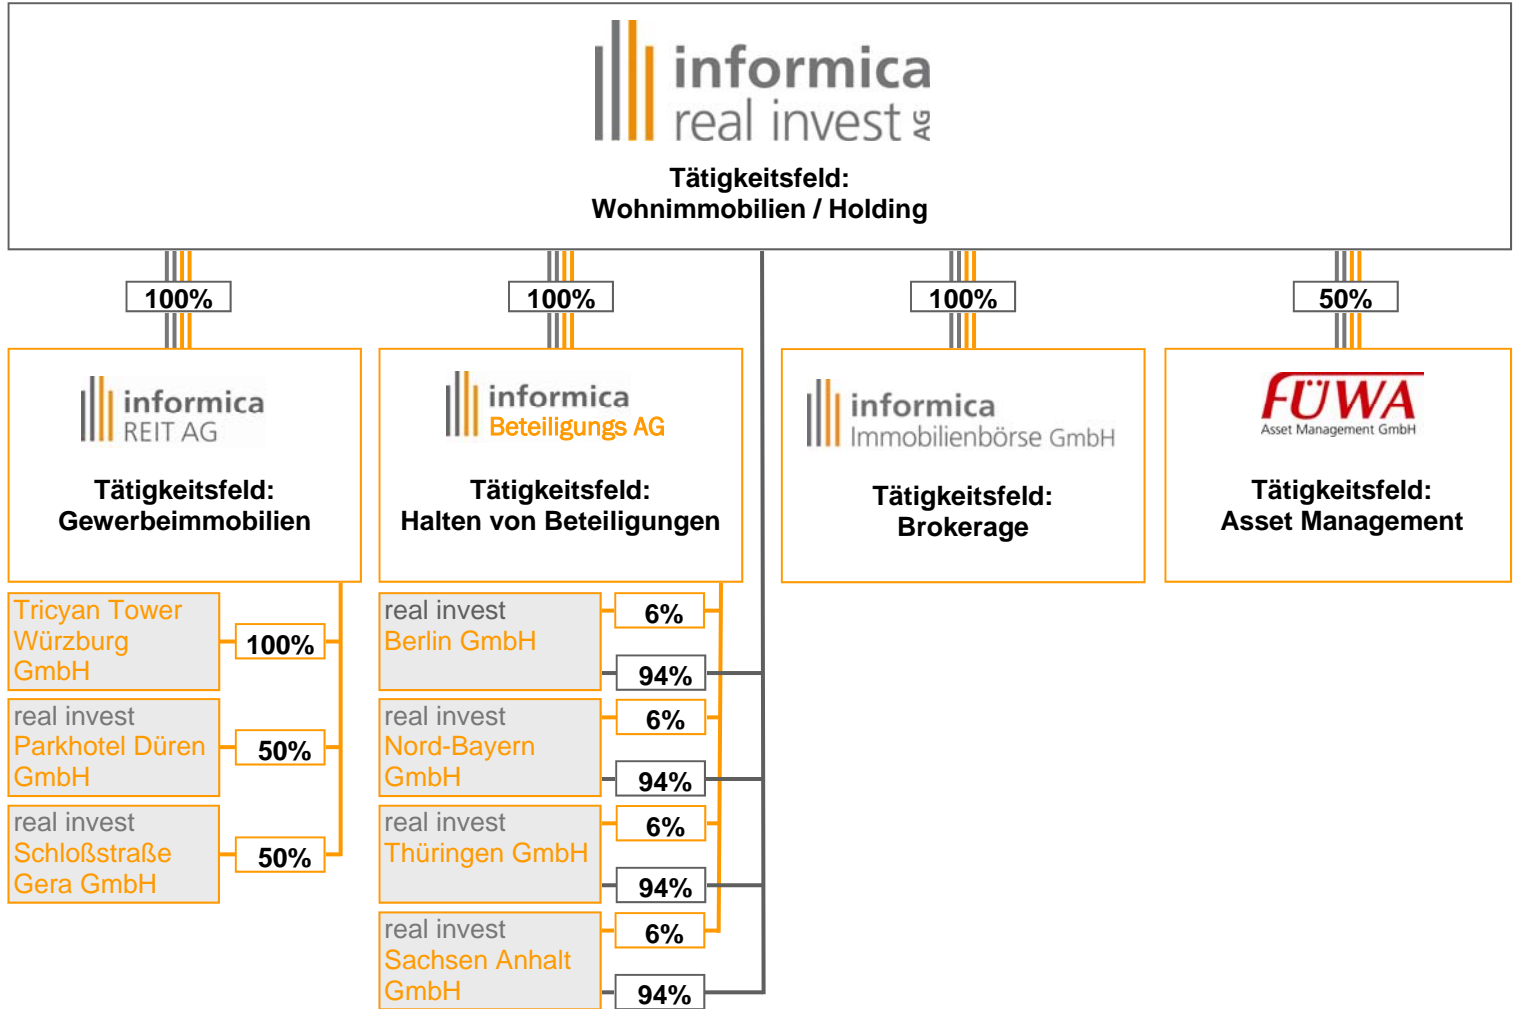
informica real invest AG

Tätigkeitsfeld:
Wohnimmobilien / Holding

100%

100%

100%

50%

informica REIT AG

Tätigkeitsfeld:
Gewerbeimmobilien

informica Beteiligungs AG

Tätigkeitsfeld:
Halten von Beteiligungen

informica Immobilienbörse GmbH

Tätigkeitsfeld:
Brokerage

FÜWA Asset Management GmbH

Tätigkeitsfeld:
Asset Management

Tricyan Tower Würzburg GmbH

100%

real invest Parkhotel Düren GmbH

50%

real invest Schloßstraße Gera GmbH

50%

real invest Berlin GmbH

6%

94%

real invest Nord-Bayern GmbH

6%

94%

real invest Thüringen GmbH

6%

94%

real invest Sachsen Anhalt GmbH

6%

94%